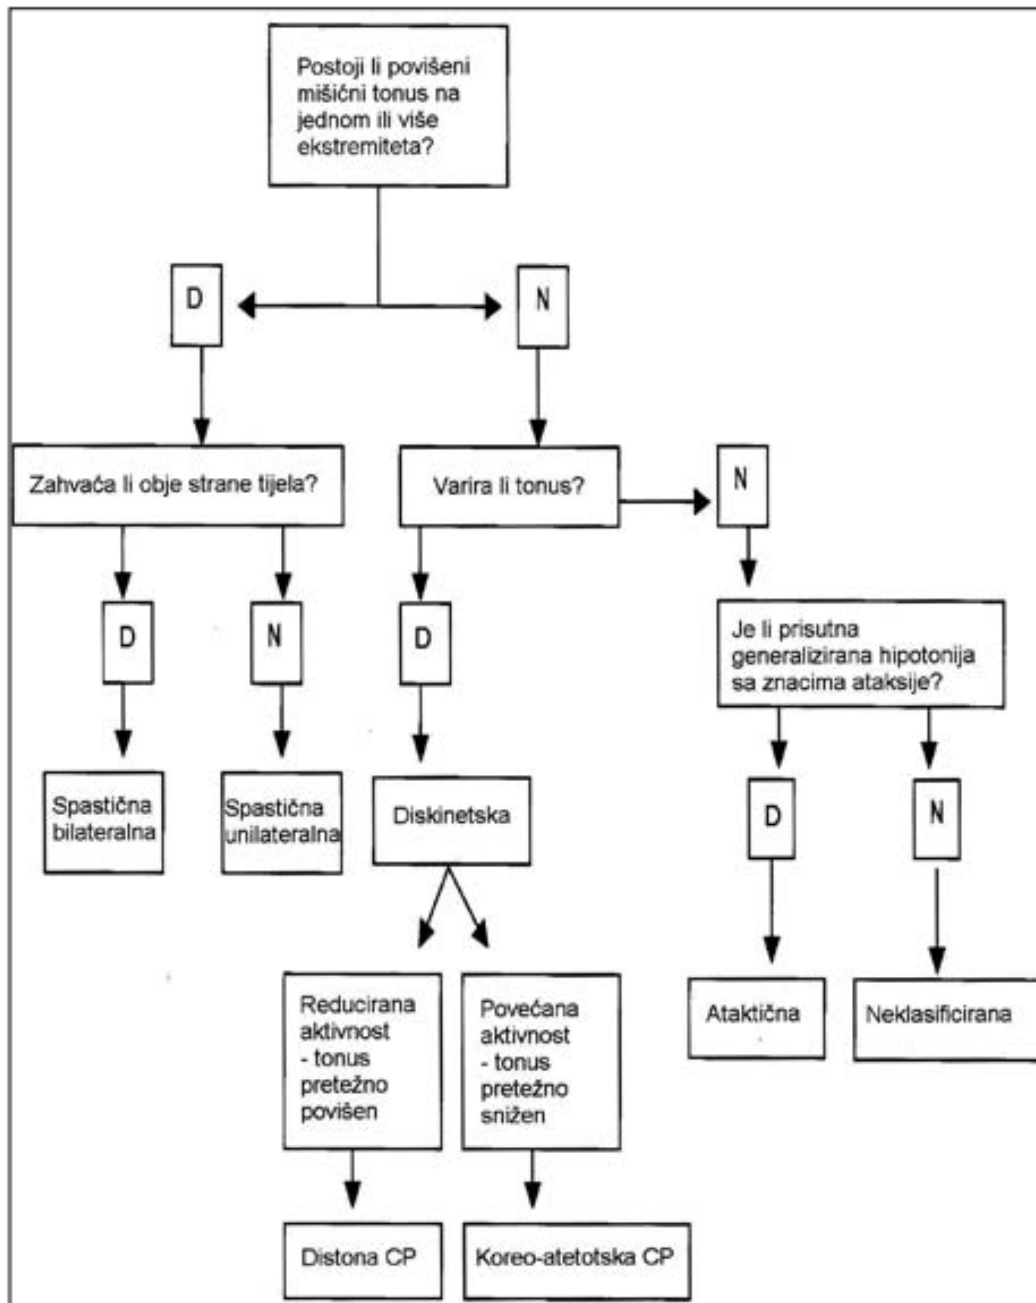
Postoji li povišeni mišićni tonus na jednom ili više ekstremiteta?

D

N

Zahvaća li obje strane tijela?

Varira li tonus?

N

D

N

D

Je li prisutna generalizirana hipotonija sa znacima ataksije?

Spastična bilateralna

Spastična unilateralna

Diskinetska

D

N

Reducirana aktivnost - tonus pretežno povišen

Povećana aktivnost - tonus pretežno snižen

Ataktična

Neklasificirana

Distona CP

Koreo-atetotska CP